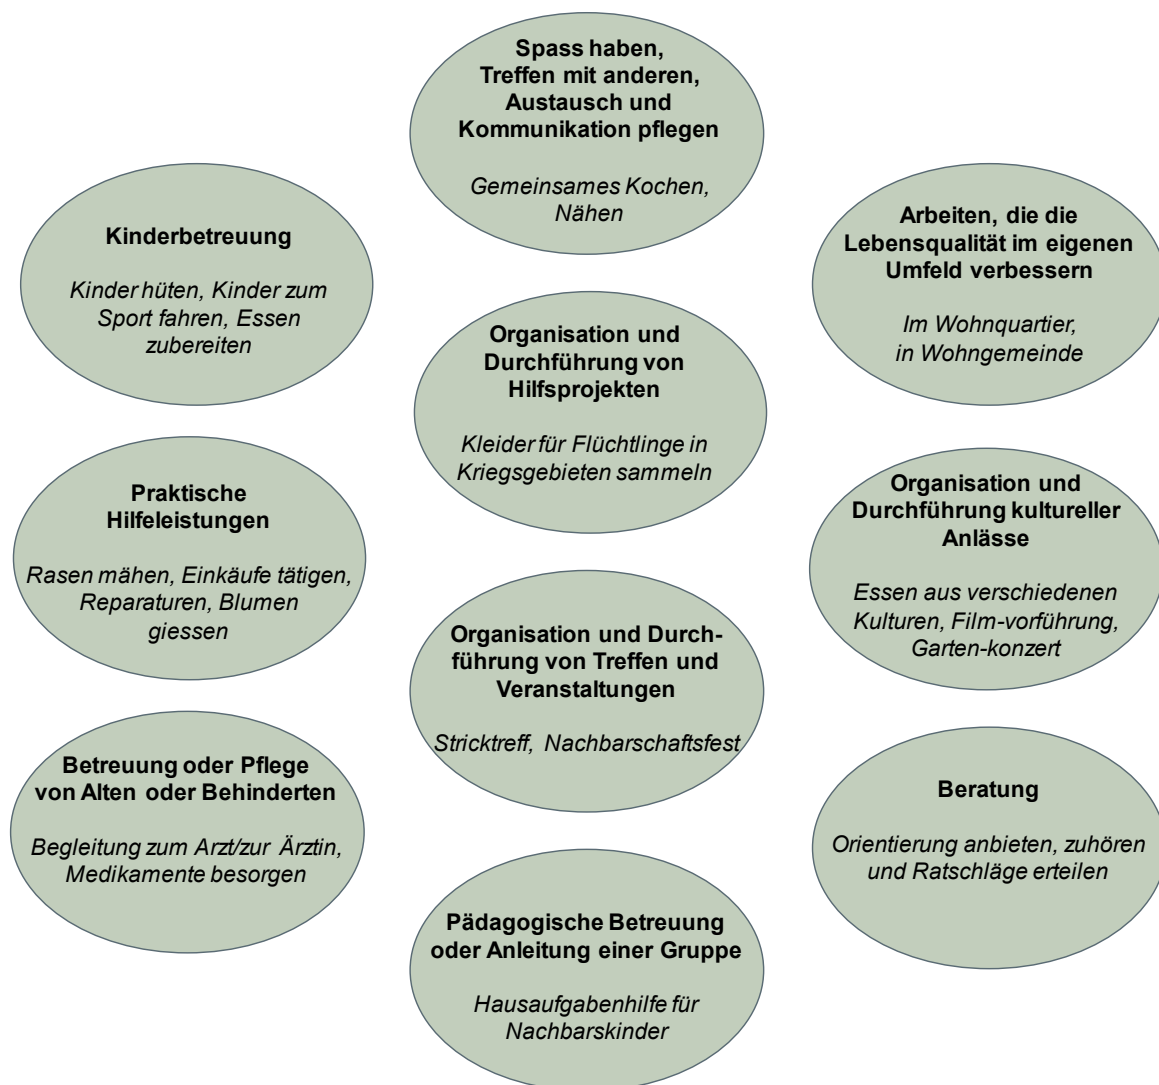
Spass haben, Treffen mit anderen, Austausch und Kommunikation pflegen

Gemeinsames Kochen, Nähen

Kinderbetreuung

Kinder hüten, Kinder zum Sport fahren, Essen zubereiten

Arbeiten, die die Lebensqualität im eigenen Umfeld verbessern

Im Wohnquartier, in Wohngemeinde

Organisation und Durchführung von Hilfsprojekten

Kleider für Flüchtlinge in Kriegsgebieten sammeln

Praktische Hilfeleistungen

Rasen mähen, Einkäufe tätigen, Reparaturen, Blumen giessen

Organisation und Durchführung kultureller Anlässe

Essen aus verschiedenen Kulturen, Film-vorführung, Garten-konzert

Organisation und Durchführung von Treffen und Veranstaltungen

Stricktreff, Nachbarschaftsfest

Betreuung oder Pflege von Alten oder Behinderten

Begleitung zum Arzt/zur Ärztin, Medikamente besorgen

Beratung

Orientierung anbieten, zuhören und Ratschläge erteilen

Pädagogische Betreuung oder Anleitung einer Gruppe

Hausaufgabenhilfe für Nachbarskinder